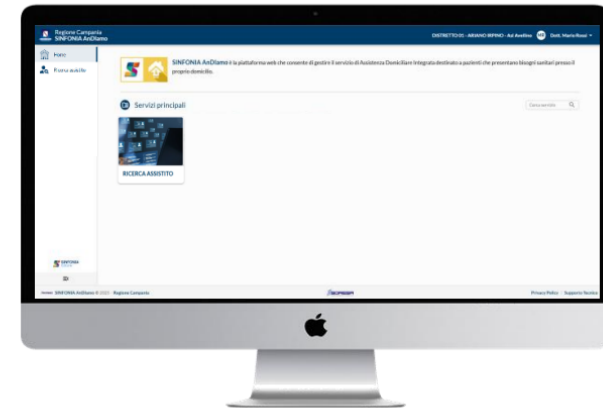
Regione Campania
SINFONIA AnDiamo

DISTRETTO 01 - ARIANO IRPINO - Asl Avellino
Dott. Mario Rossi

Home
Ricerca assistito

SINFONIA AnDiamo è la piattaforma web che consente di gestire il servizio di Assistenza Domiciliare Integrata destinato a pazienti che presentano bisogni sanitari presso il proprio domicilio.

Servizi principali

Cerca servizio

RICERCA ASSISTITO

SINFONIA

SINFONIA AnDiamo © 2023 · Regione Campania

Privacy Policy · Supporto Tecnico